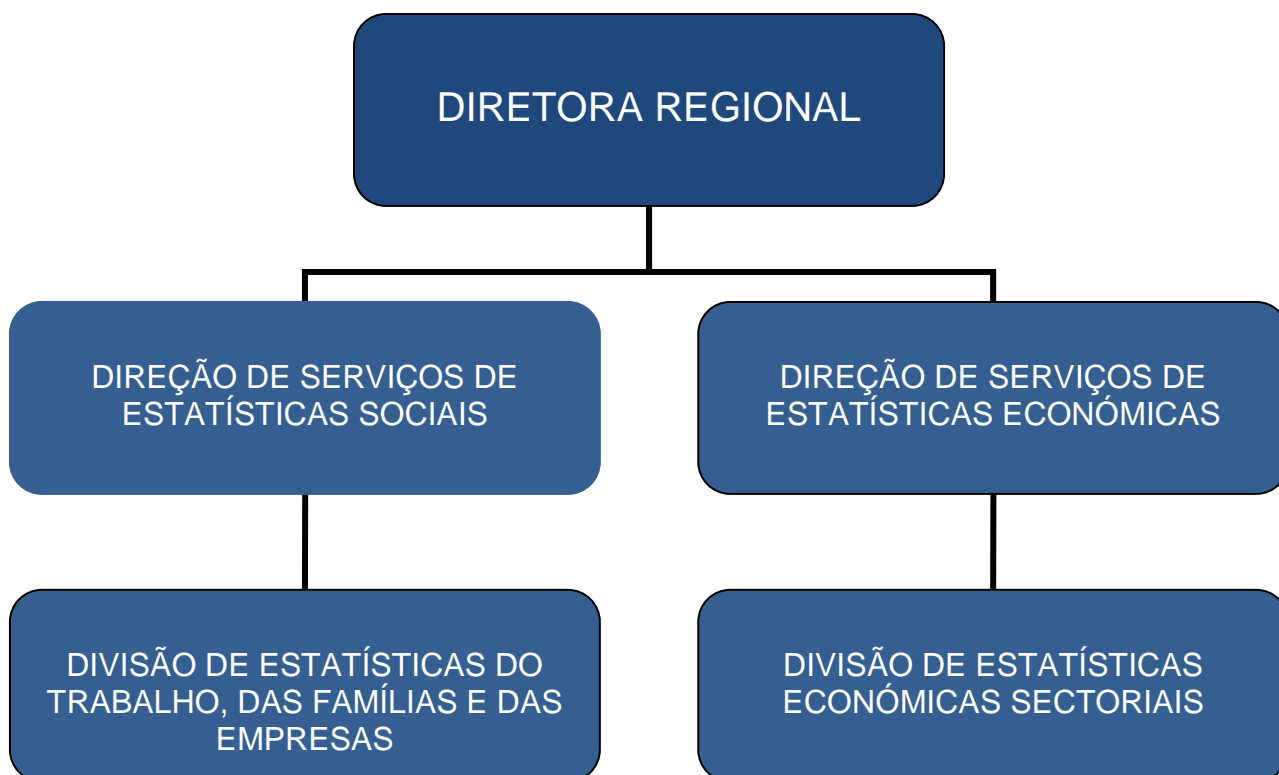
DIRETORA REGIONAL

DIREÇÃO DE SERVIÇOS DE ESTATÍSTICAS SOCIAIS

DIREÇÃO DE SERVIÇOS DE ESTATÍSTICAS ECONÓMICAS

DIVISÃO DE ESTATÍSTICAS DO TRABALHO, DAS FAMÍLIAS E DAS EMPRESAS

DIVISÃO DE ESTATÍSTICAS ECONÓMICAS SECTORIAIS